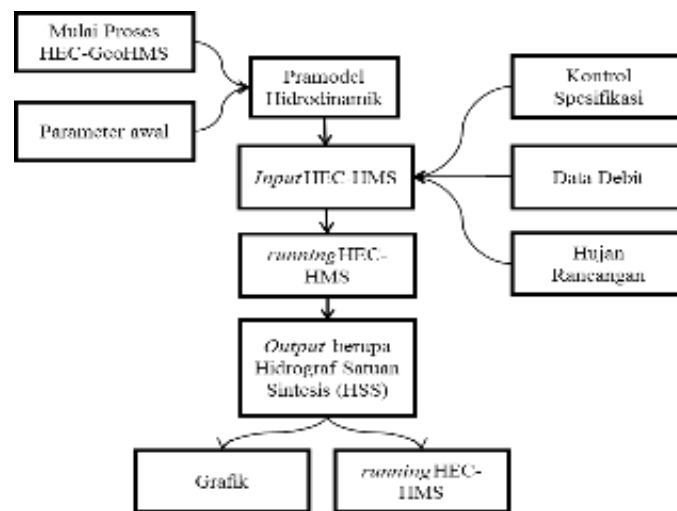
Mulai Proses HEC-GeoHMS

Parameter awal

Pramodel Hidrodinamik

Kontrol Spesifikasi

Input HEC-HMS

Data Debit

Hujan Rancangan

running HEC-HMS

Output berupa Hidrograf Satuan Sintesis (HSS)

Grafik

running HEC-HMS